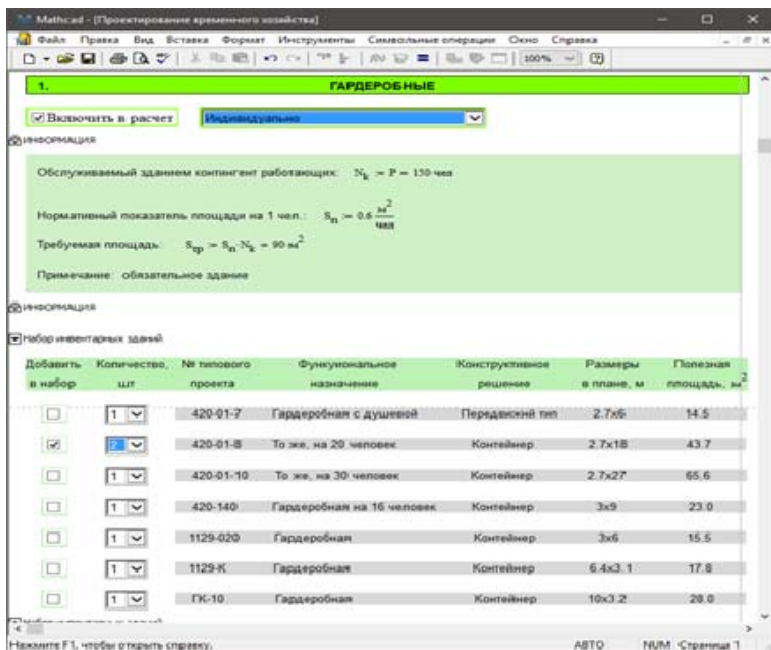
Mathcad - [Проектирование временного хозяйства]

Файл Правка Вид Вставка Формат Инструменты Символьные операции Окно Справка

100%

1. ГАРДЕРОБНЫЕ

☑ Включить в расчет

Индивидуально

ИНФОРМАЦИЯ

Обслуживаемый зданием контингент работающих: $N_k := P = 150$ чел

Нормативный показатель площади на 1 чел.: $S_n := 0.6 \frac{м^2}{чел}$

Требуемая площадь: $S_{тр} := S_n \cdot N_k = 90 \, м^2$

Примечание: обязательное здание

ИНФОРМАЦИЯ

Набор инвентарных зданий

| Добавить в набор | Количество, шт | № типового проекта | Функциональное назначение | Конструктивное решение | Размеры в плане, м | Полезная площадь, м$^2$ |
|---|---|---|---|---|---|---|
| ☐ | 1 | 420-01-7 | Гардеробная с душевой | Передвижной тип | 2.7x6 | 14.5 |
| ☑ | 2 | 420-01-8 | То же, на 20 человек | Контейнер | 2.7x18 | 43.7 |
| ☐ | 1 | 420-01-10 | То же, на 30 человек | Контейнер | 2.7x27 | 65.6 |
| ☐ | 1 | 420-140 | Гардеробная на 16 человек | Контейнер | 3x9 | 23.0 |
| ☐ | 1 | 1129-020 | Гардеробная | Контейнер | 3x6 | 15.5 |
| ☐ | 1 | 1129-К | Гардеробная | Контейнер | 6.4x3.1 | 17.8 |
| ☐ | 1 | ГК-10 | Гардеробная | Контейнер | 10x3.2 | 28.0 |

Нажмите F1, чтобы открыть справку. АВТО NUM Страница 1